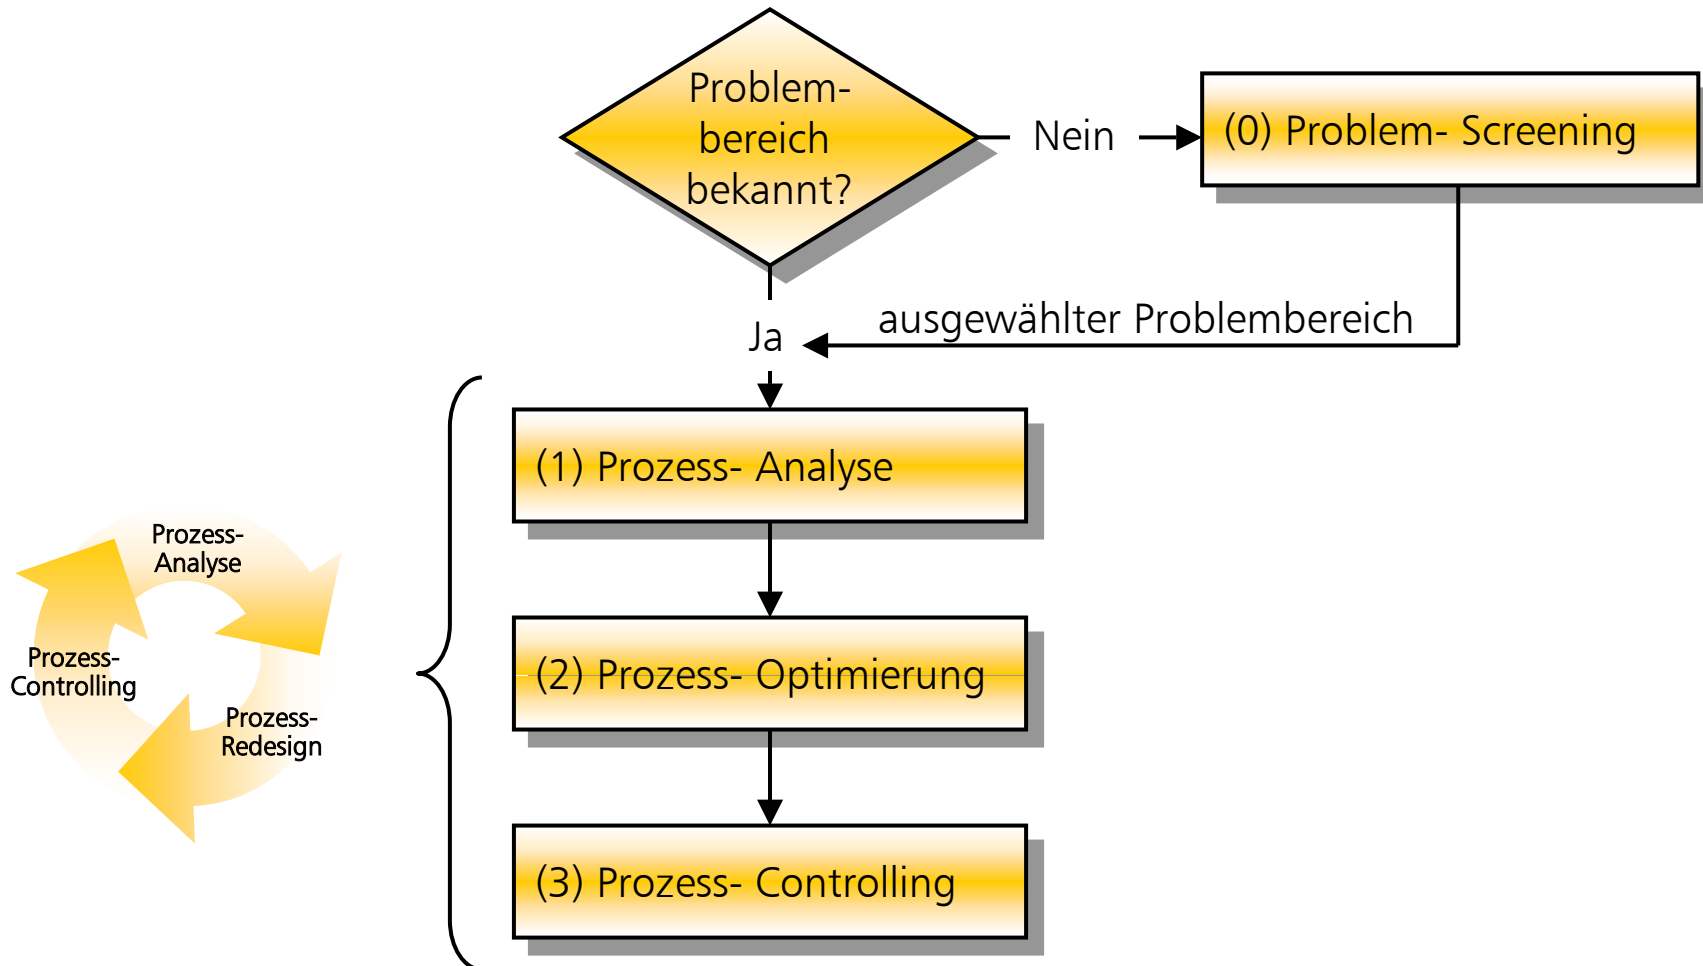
Problembereich bekannt?

Nein

(0) Problem- Screening

ausgewählter Problembereich

Ja

(1) Prozess- Analyse

(2) Prozess- Optimierung

(3) Prozess- Controlling

Prozess-Analyse

Prozess-Controlling

Prozess-Redesign